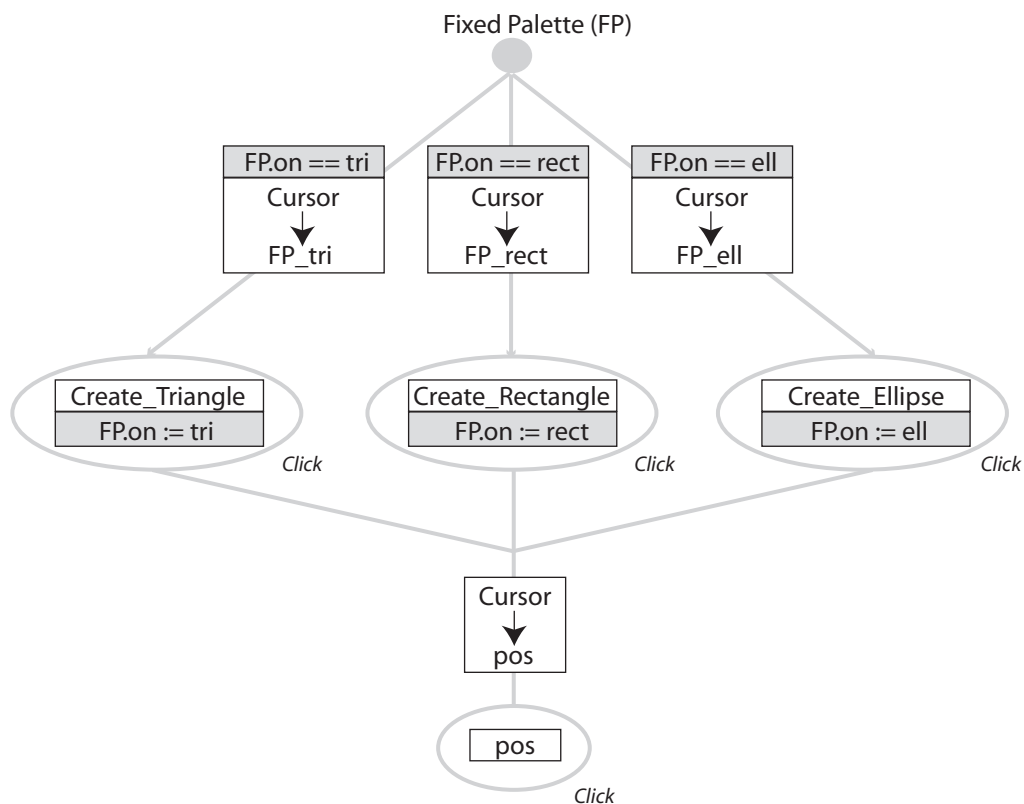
Fixed Palette (FP)

FP.on == tri
Cursor
FP_tri

FP.on == rect
Cursor
FP_rect

FP.on == ell
Cursor
FP_ell

Create_Triangle
FP.on := tri
Click

Create_Rectangle
FP.on := rect
Click

Create_Ellipse
FP.on := ell
Click

Cursor
pos

pos
Click